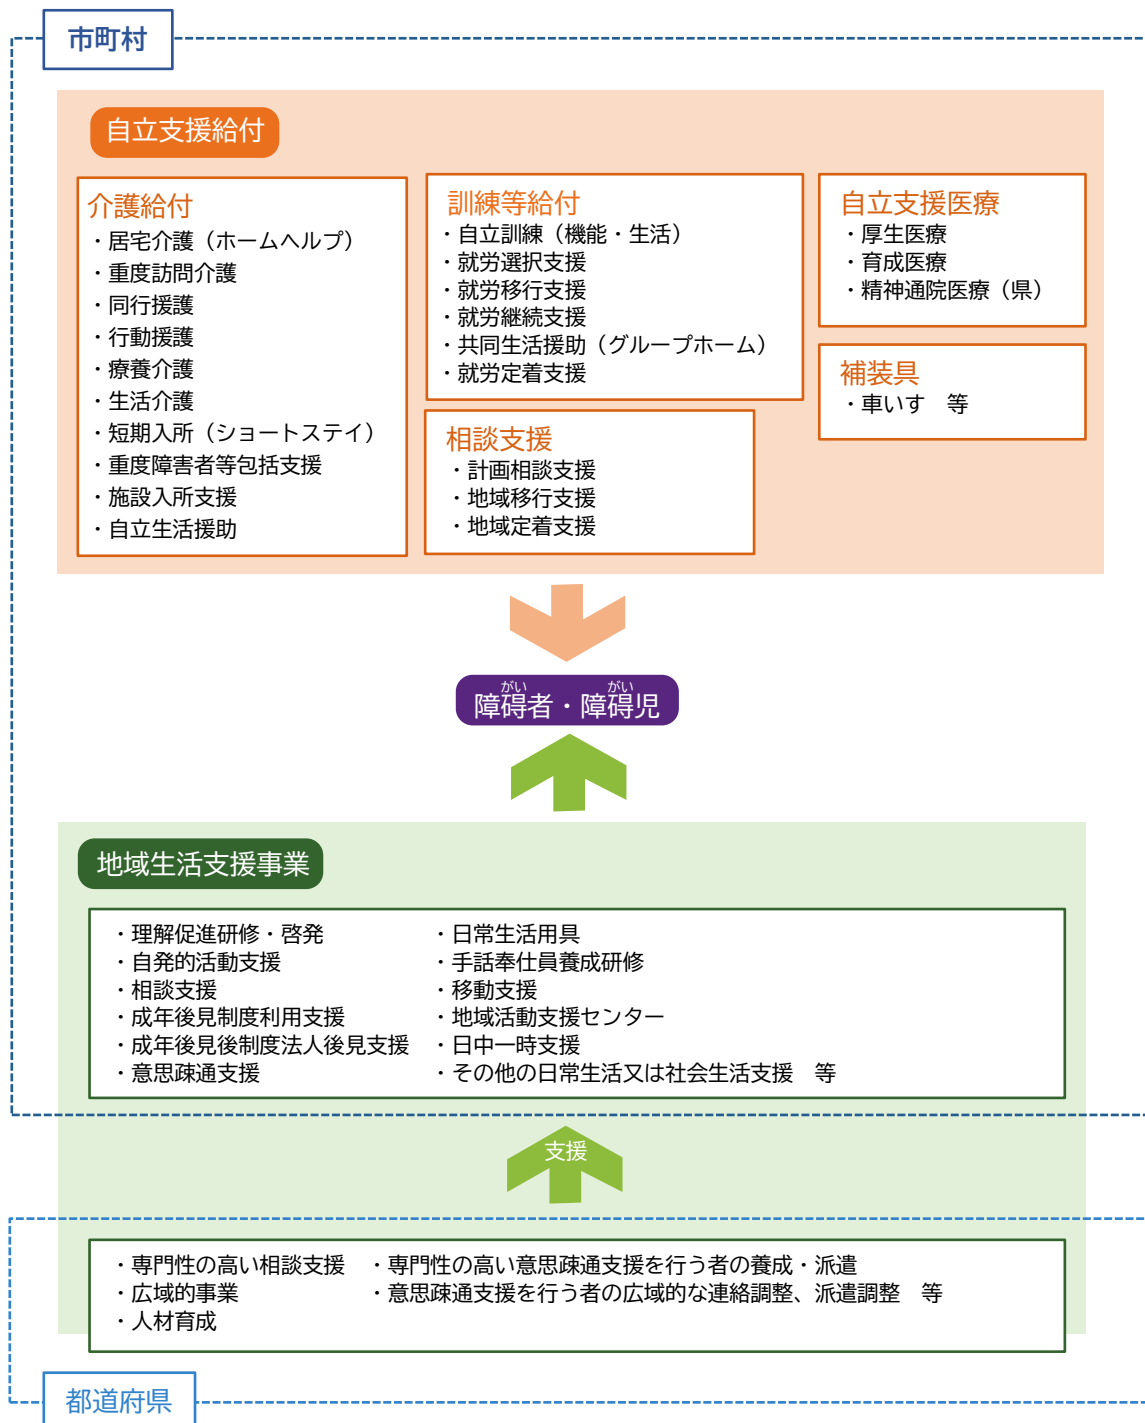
市町村

自立支援給付

介護給付
・居宅介護（ホームヘルプ）
・重度訪問介護
・同行援護
・行動援護
・療養介護
・生活介護
・短期入所（ショートステイ）
・重度障害者等包括支援
・施設入所支援
・自立生活援助

訓練等給付
・自立訓練（機能・生活）
・就労選択支援
・就労移行支援
・就労継続支援
・共同生活援助（グループホーム）
・就労定着支援

自立支援医療
・厚生医療
・育成医療
・精神通院医療（県）

補装具
・車いす　等

相談支援
・計画相談支援
・地域移行支援
・地域定着支援

障碍者・障碍児

地域生活支援事業

・理解促進研修・啓発
・自発的活動支援
・相談支援
・成年後見制度利用支援
・成年後見後制度法人後見支援
・意思疎通支援

・日常生活用具
・手話奉仕員養成研修
・移動支援
・地域活動支援センター
・日中一時支援
・その他の日常生活又は社会生活支援　等

支援

・専門性の高い相談支援
・広域的事業
・人材育成

・専門性の高い意思疎通支援を行う者の養成・派遣
・意思疎通支援を行う者の広域的な連絡調整、派遣調整　等

都道府県